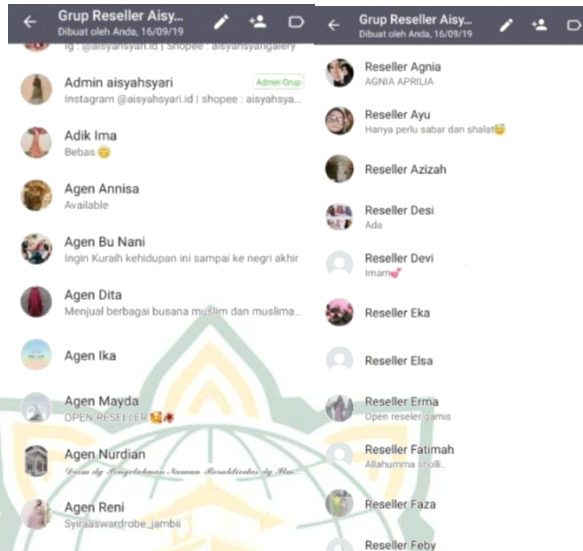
Grup Reseller Aisy...
Dibuat oleh Anda, 16/09/19

Ig : @aisyahsyari.id | Shopee : aisyahsyarigalery

Admin aisyahsyari
Admin Grup
Instagram @aisyahsyari.id | shopee : aisyahsya...

Adik Ima
Bebas 😊

Agen Annisa
Available

Agen Bu Nani
Ingin Kuraih kehidupan ini sampai ke negri akhir

Agen Dita
Menjual berbagai busana muslim dan muslima...

Agen Ika

Agen Mayda
OPEN RESELLER 🥰🌺

Agen Nurdian
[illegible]

Agen Reni
Syiraaswardrobe_jambii

Grup Reseller Aisy...
Dibuat oleh Anda, 16/09/19

Reseller Agnia
AGNIA APRILIA

Reseller Ayu
Hanya perlu sabar dan shalat😅

Reseller Azizah

Reseller Desi
Ada

Reseller Devi
Imam💕

Reseller Eka

Reseller Elsa

Reseller Erma
Open reseler gamis

Reseller Fatimah
Allahumma sholli...

Reseller Faza

Reseller Feby